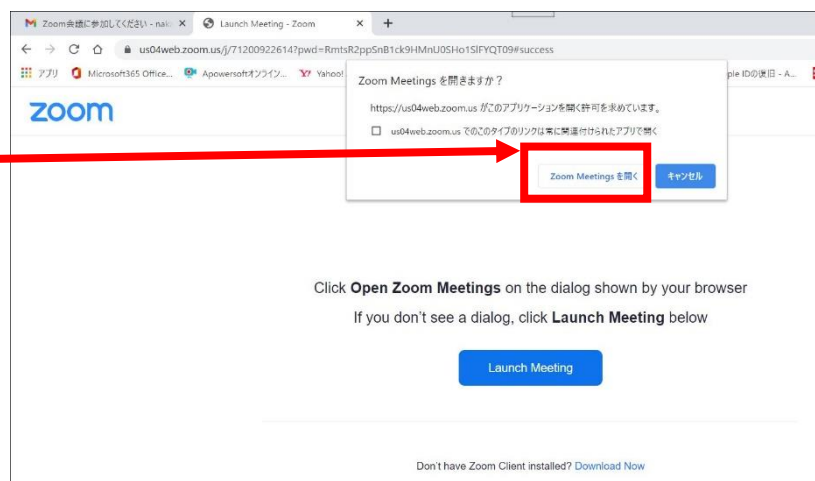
M Zoom会議に参加してください - naki ×
Launch Meeting - Zoom ×
+
us04web.zoom.us/j/71200922614?pwd=RmtsR2ppSnB1ck9HMnU0SHo1SlFYQT09#success
アプリ Microsoft365 Office... Apowersoftオンライン... Yahoo!
ple IDの復旧 - A...

zoom

Zoom Meetings を開きますか？
https://us04web.zoom.us がこのアプリケーションを開く許可を求めています。
us04web.zoom.us でのこのタイプのリンクは常に関連付けられたアプリで開く
Zoom Meetings を開く
キャンセル

Click **Open Zoom Meetings** on the dialog shown by your browser
If you don't see a dialog, click **Launch Meeting** below

Launch Meeting

Don't have Zoom Client installed? Download Now